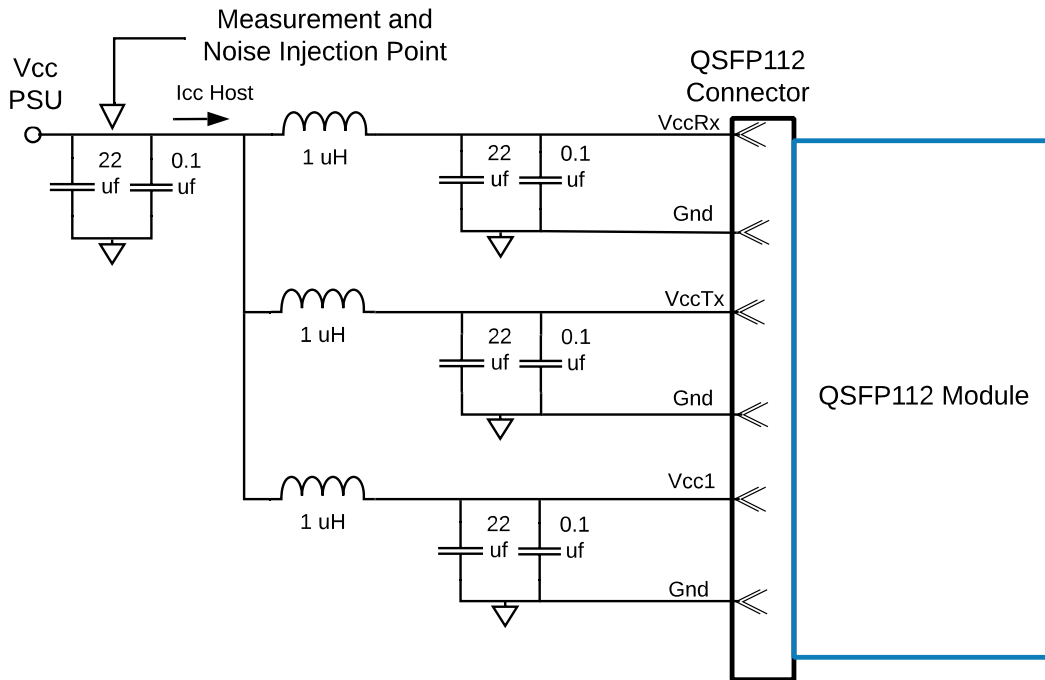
Measurement and Noise Injection Point

Vcc PSU

Icc Host

22 uf

0.1 uf

1 uH

QSFP112 Connector

VccRx

22 uf

0.1 uf

Gnd

1 uH

VccTx

22 uf

0.1 uf

Gnd

QSFP112 Module

1 uH

Vcc1

22 uf

0.1 uf

Gnd